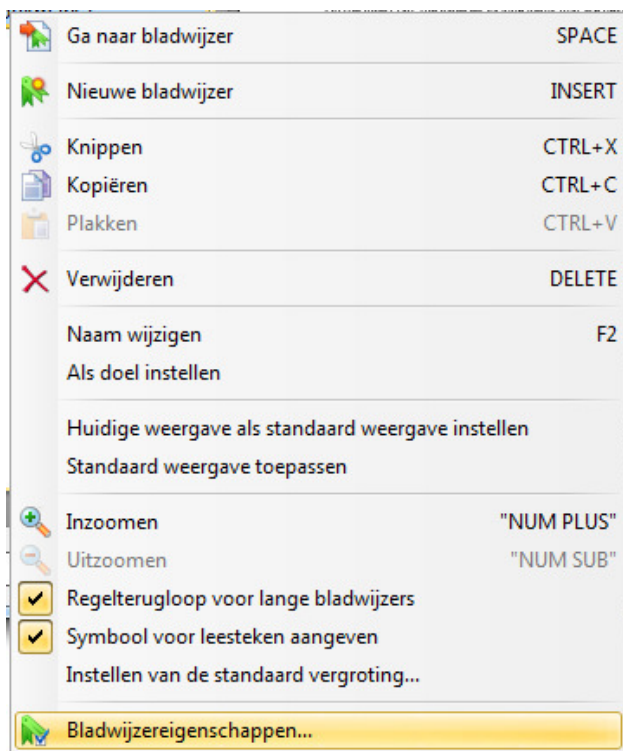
Ga naar bladwijzer SPACE

Nieuwe bladwijzer INSERT

Knippen CTRL+X
Kopiëren CTRL+C
Plakken CTRL+V

Verwijderen DELETE

Naam wijzigen F2
Als doel instellen

Huidige weergave als standaard weergave instellen
Standaard weergave toepassen

Inzoomen "NUM PLUS"
Uitzoomen "NUM SUB"
Regelterugloop voor lange bladwijzers
Symbool voor leesteken aangeven
Instellen van de standaard vergroting...

Bladwijzereigenschappen...